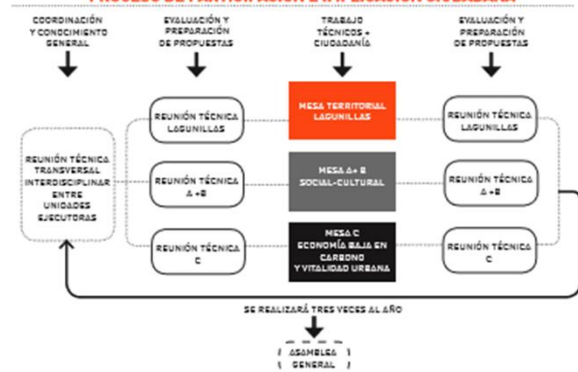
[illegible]

COORDINACIÓN Y CONOCIMIENTO GENERAL

EVALUACIÓN Y PREPARACIÓN DE PROPUESTAS

TRABAJO TÉCNICOS + CIUDADANÍA

EVALUACIÓN Y PREPARACIÓN DE PROPUESTAS

REUNIÓN TÉCNICA TRANSVERSAL INTERDISCIPLINAR ENTRE UNIDADES EJECUTORAS

REUNIÓN TÉCNICA LAGUNILLAS

MESA TERRITORIAL LAGUNILLAS

REUNIÓN TÉCNICA LAGUNILLAS

REUNIÓN TÉCNICA A +B

MESA A+ B SOCIAL-CULTURAL

REUNIÓN TÉCNICA A +B

REUNIÓN TÉCNICA C

MESA C ECONOMÍA BAJA EN CARBONO Y VITALIDAD URBANA

REUNIÓN TÉCNICA C

SE REALIZARÁ TRES VECES AL AÑO

ASAMBLEA GENERAL